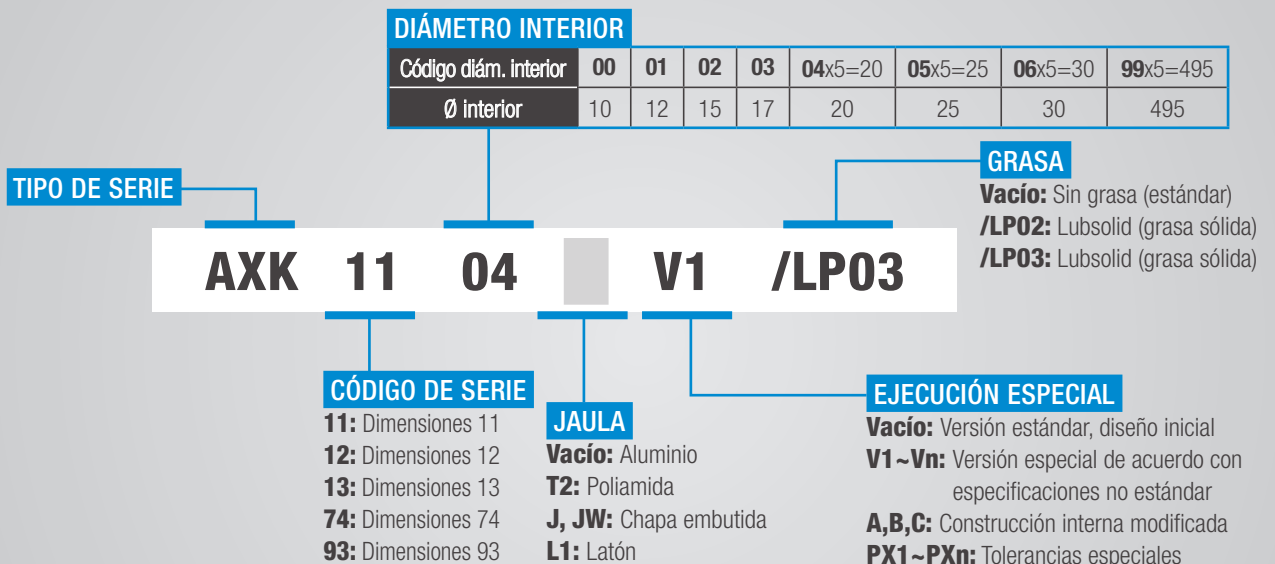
DIÁMETRO INTERIOR

| Código diám. interior | 00 | 01 | 02 | 03 | 04x5=20 | 05x5=25 | 06x5=30 | 99x5=495 |
|---|---|---|---|---|---|---|---|---|
| Ø interior | 10 | 12 | 15 | 17 | 20 | 25 | 30 | 495 |

TIPO DE SERIE

GRASA
Vacío: Sin grasa (estándar)
/LP02: Lubsolid (grasa sólida)
/LP03: Lubsolid (grasa sólida)

AXK 11 04 V1 /LP03

CÓDIGO DE SERIE
11: Dimensiones 11
12: Dimensiones 12
13: Dimensiones 13
74: Dimensiones 74
93: Dimensiones 93

JAULA
Vacío: Aluminio
T2: Poliamida
J, JW: Chapa embutida
L1: Latón

EJECUCIÓN ESPECIAL
Vacío: Versión estándar, diseño inicial
V1~Vn: Versión especial de acuerdo con especificaciones no estándar
A,B,C: Construcción interna modificada
PX1~PXn: Tolerancias especiales